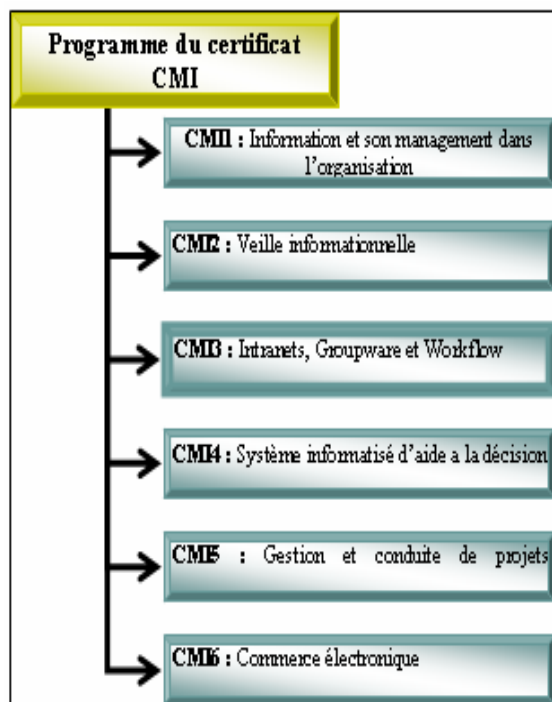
Programme du certificat CMI

CMI1 : Information et son management dans l'organisation

CMI2 : Veille informationnelle

CMI3 : Intranets, Groupware et Workflow

CMI4 : Système informatisé d'aide a la décision

CMI5 : Gestion et conduite de projets

CMI6 : Commerce électronique